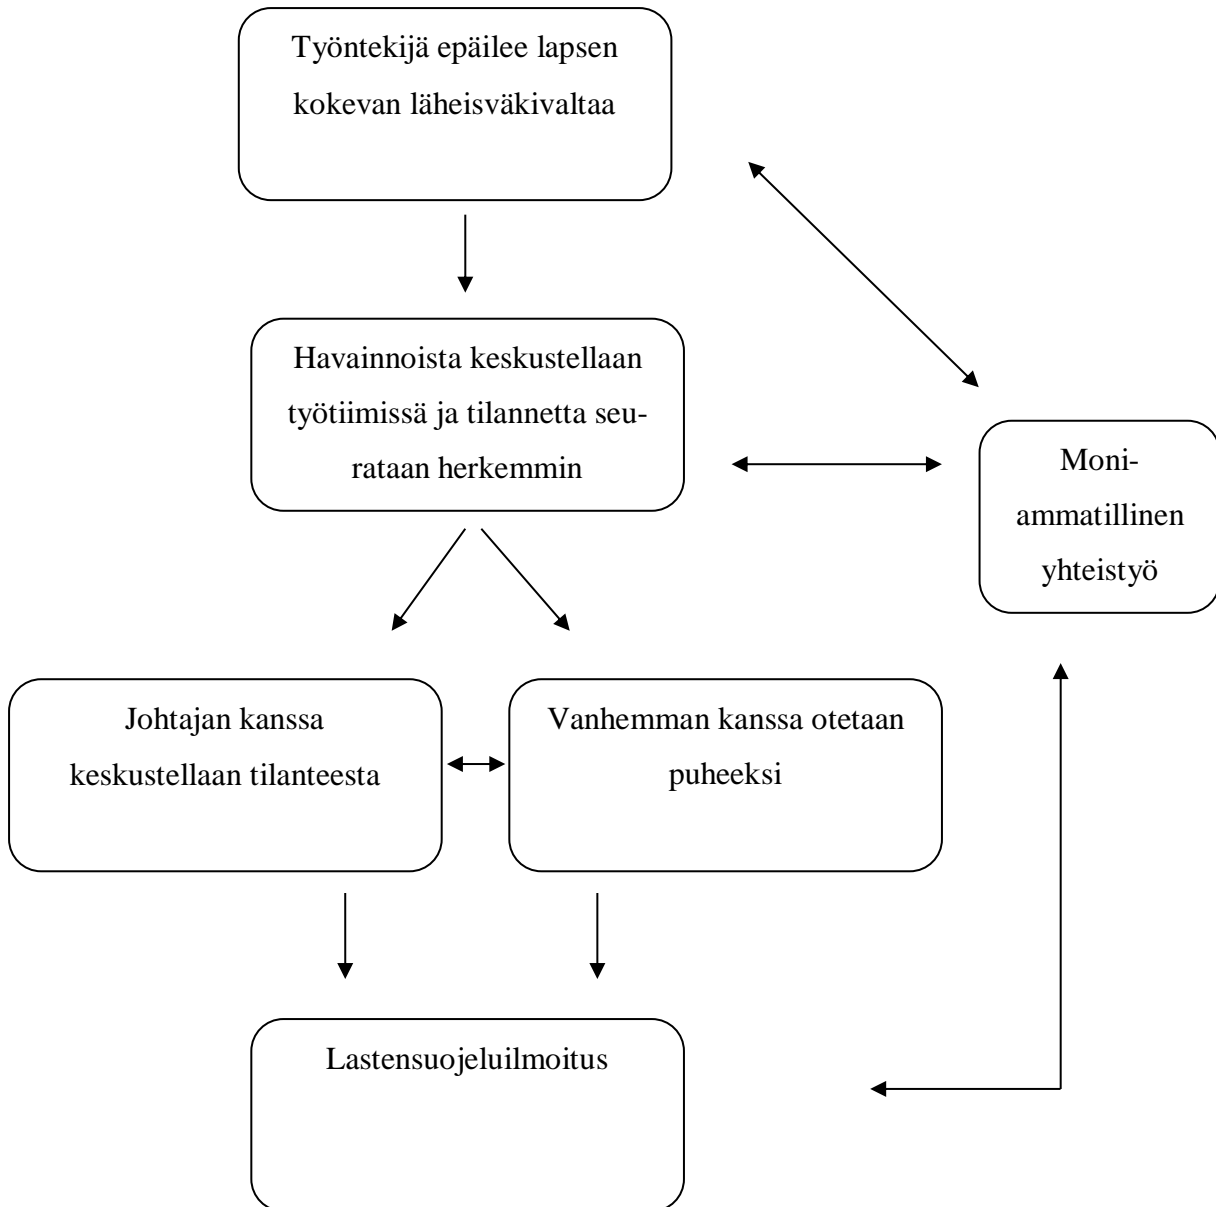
Työntekijä epäilee lapsen kokevan läheisväkivaltaa

Havainnoista keskustellaan työtiimissä ja tilannetta seurataan herkemmin

Moniammatillinen yhteistyö

Johtajan kanssa keskustellaan tilanteesta

Vanhemman kanssa otetaan puheeksi

Lastensuojeluilmoitus